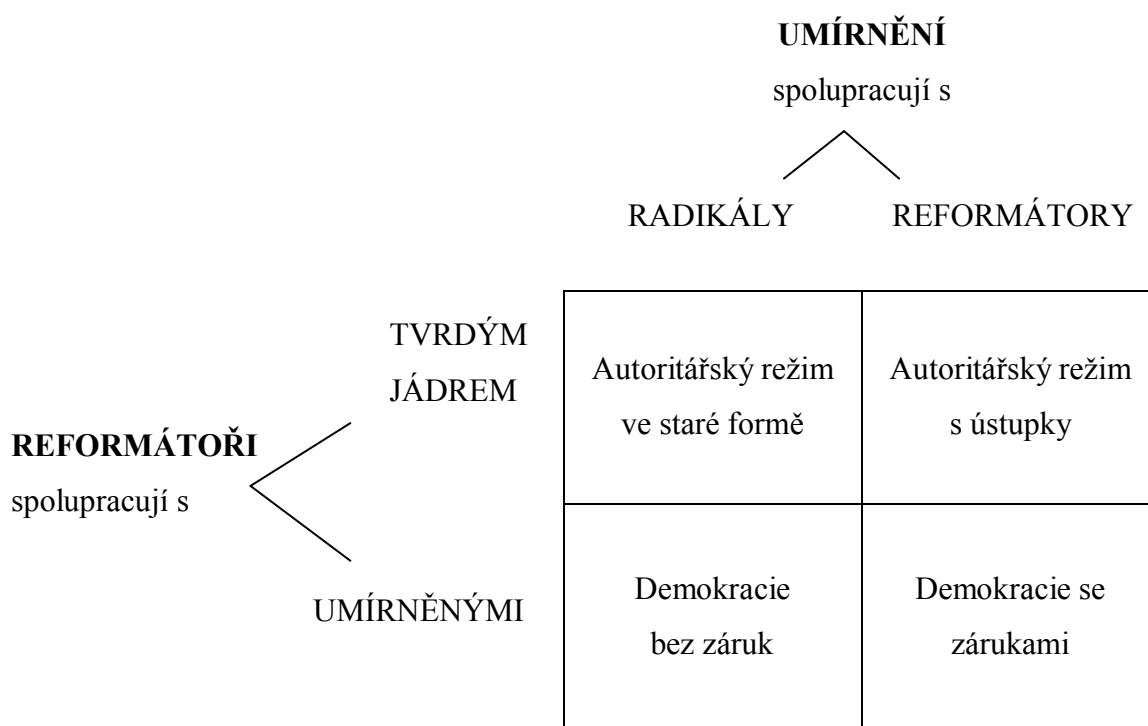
**UMÍRNĚNÍ**
spolupracují s

RADIKÁLY REFORMÁTORY

**REFORMÁTOŘI**
spolupracují s

TVRDÝM JÁDREM

UMÍRNĚNÝMI

| | RADIKÁLY | REFORMÁTORY |
|---|---|---|
| TVRDÝM JÁDREM | Autoritářský režim ve staré formě | Autoritářský režim s ústupky |
| UMÍRNĚNÝMI | Demokracie bez záruk | Demokracie se zárukami |